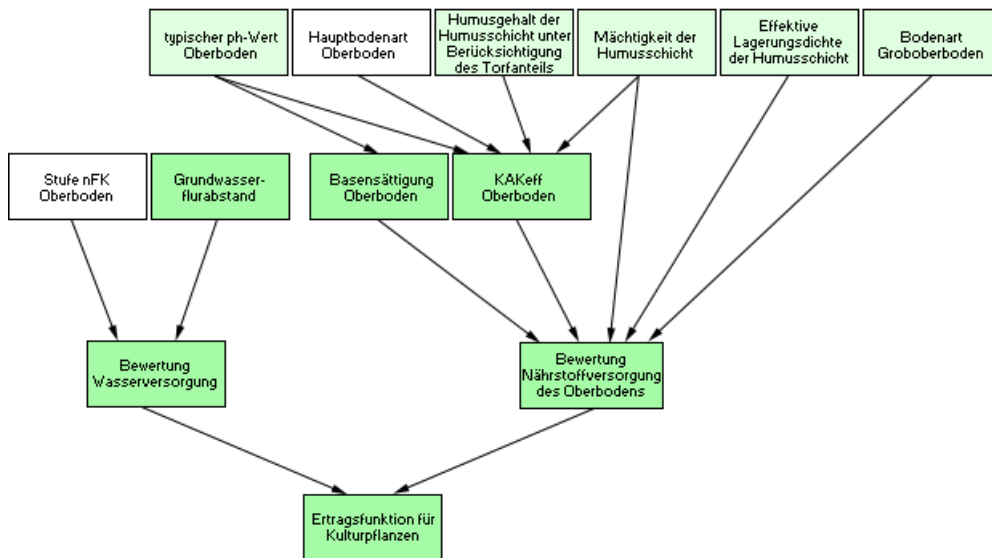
typischer ph-Wert Oberboden

Hauptbodenart Oberboden

Humusgehalt der Humusschicht unter Berücksichtigung des Torfanteils

Mächtigkeit der Humusschicht

Effektive Lagerungsdichte der Humusschicht

Bodenart Groboberboden

Stufe nFK Oberboden

Grundwasserflurabstand

Basensättigung Oberboden

KAKeff Oberboden

Bewertung Wasserversorgung

Bewertung Nährstoffversorgung des Oberbodens

Ertragsfunktion für Kulturpflanzen